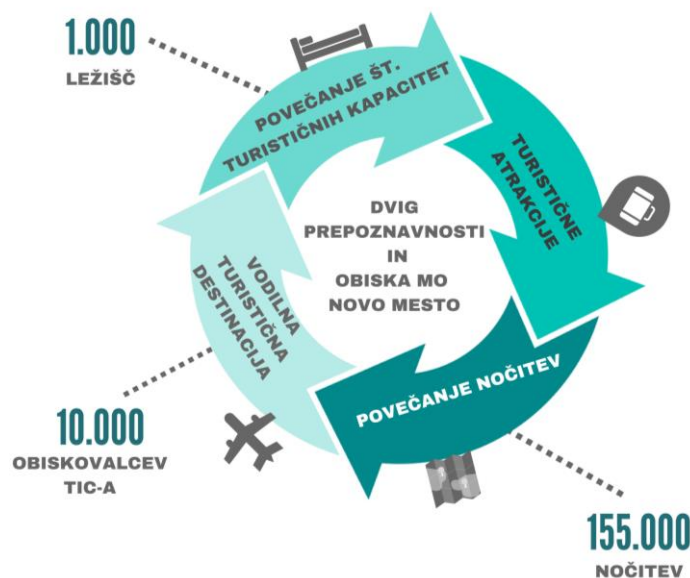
1.000
LEŽIŠČ

POVEČANJE ŠT. TURISTIČNIH KAPACITET

TURISTIČNE ATRAKCIJE

DVIG PREPOZNAVNOSTI IN OBISKA MO NOVO MESTO

VODILNA TURISTIČNA DESTINACIJA

POVEČANJE NOČITEV

10.000
OBISKOVALCEV TIC-A

155.000
NOČITEV